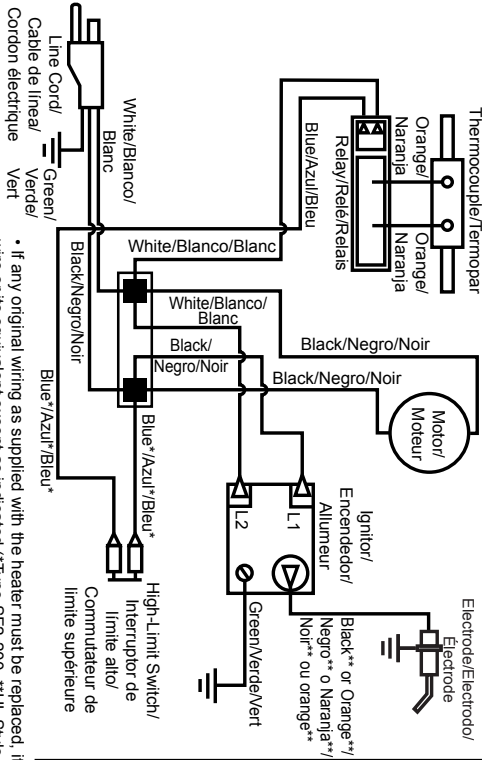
Line Cord/
Cable de línea/
Cordon électrique

Green/
Verde/
Vert

White/Blanco/
Blanc

Blue/Azul/Bleu

Relay/Relé/Relais

Thermocouple/Termopar

Orange/
Naranja

Orange/
Naranja

White/Blanco/Blanc

Black/Negro/Noir

White/Blanco/
Blanc

Black/
Negro/Noir

Black/Negro/Noir

Black/Negro/Noir

Motor/
Moteur

Blue*/Azul*/Bleu*

Blue*/Azul*/Bleu*

L2

L1

Ignitor/
Encendedor/
Allumeur

High-Limit Switch/
Interruptor de
límite alto/
Commutateur de
limite supérieure

Green/Verde/Vert

Black** or Orange**/
Negro** o Naranja**/
Noir** ou orange**

Electrode/Electrodo/
Électrode

• If any original wiring as supplied with the heater must be replaced, i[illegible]